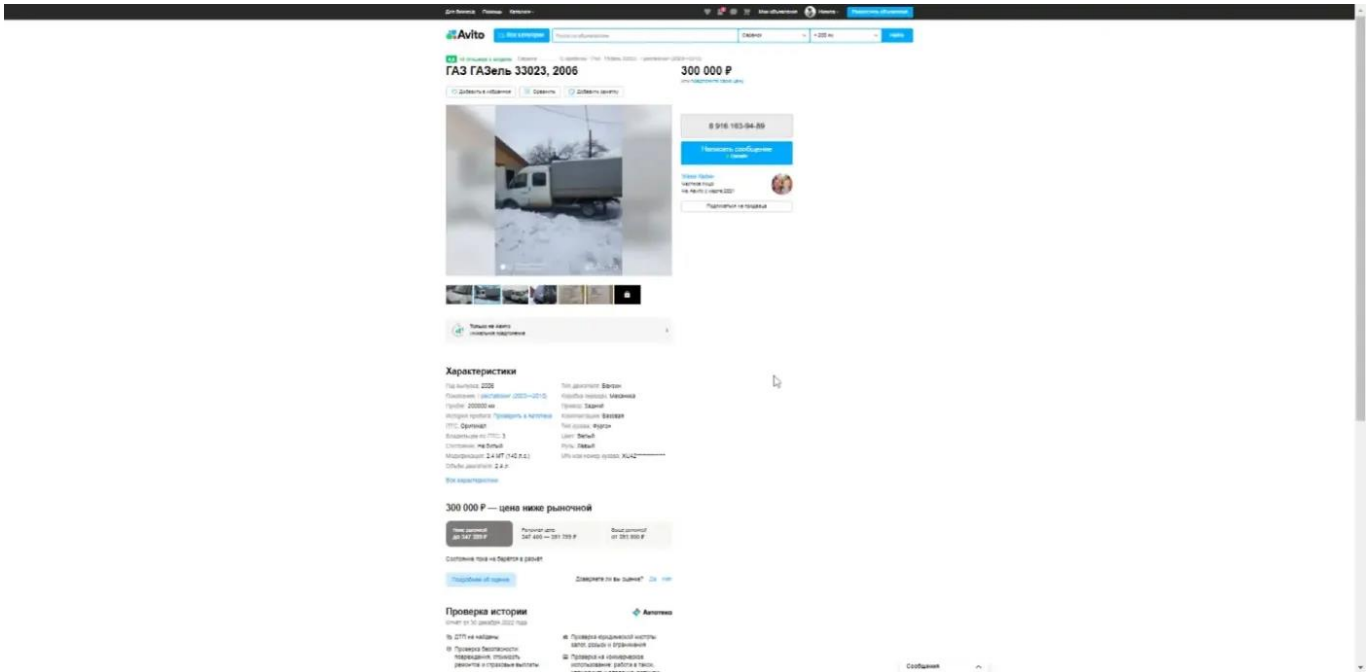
Для бизнеса Помощь Каталоги

Мои объявления Никита Разместить объявление

Avito Все категории Поиск по объявлениям Саранск + 200 км Найти

ГАЗ ГАЗель 33023, 2006

300 000 ₽

Добавить в избранное Сравнить Добавить заметку

8 916 183-94-89

Написать сообщение

Подписаться на продавца

Характеристики

Год выпуска: 2006
Поколение: 1 рестайлинг (2003—2010)
Пробег: 200000 км
История пробега: Проверить в Автотеке
ПТС: Оригинал
Владельцев по ПТС: 3
Состояние: Не битый
Модификация: 2.4 MT (140 л.с.)
Объём двигателя: 2.4 л
Тип двигателя: Бензин
Коробка передач: Механика
Привод: Задний
Комплектация: Базовая
Тип кузова: Фургон
Цвет: Белый
Руль: Левый
VIN или номер кузова: XUXZ**********

Все характеристики

300 000 ₽ — цена ниже рыночной

Ниже рыночной до 347 399 ₽
Рыночная цена 347 400 — 391 799 ₽
Выше рыночной от 391 800 ₽

Состояние тоже не берется в расчёт

Подробнее об оценке

Доверяете ли вы оценке? Да Нет

Проверка истории

Автотека

ДТП не найдены

Сообщения